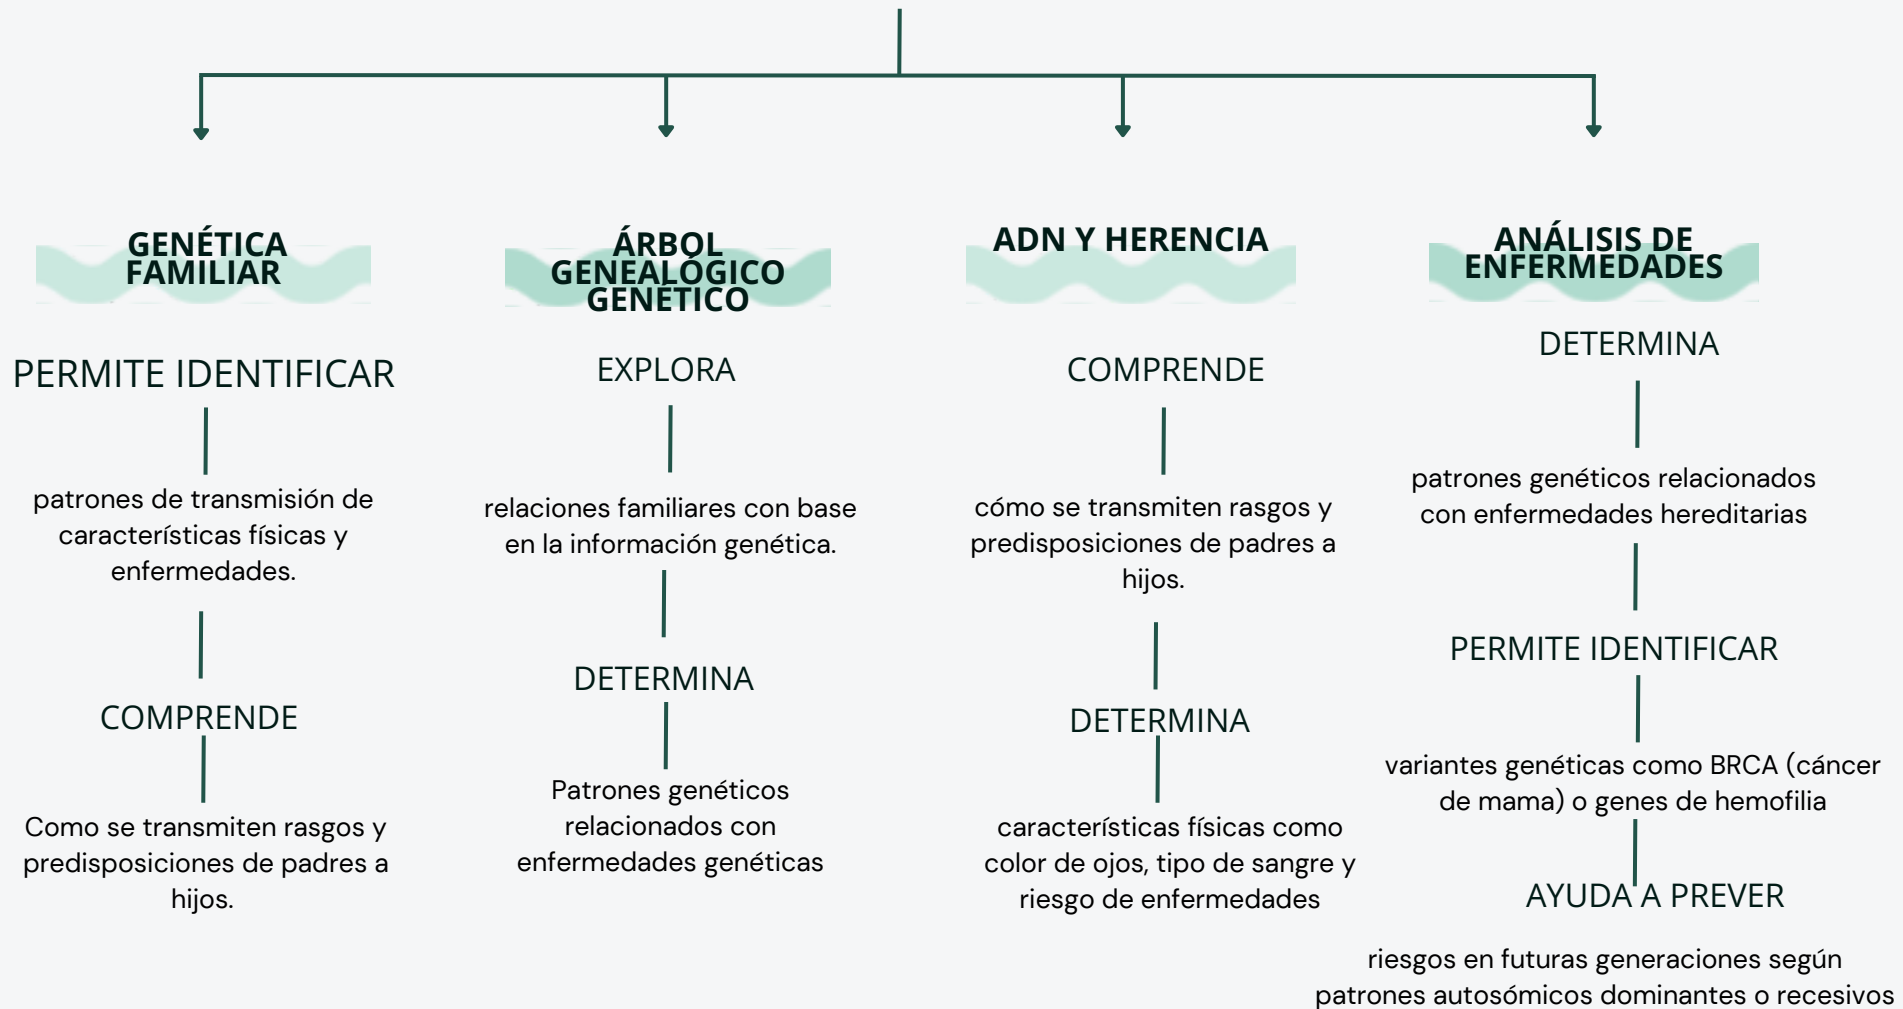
GENÉTICA FAMILIAR

PERMITE IDENTIFICAR

patrones de transmisión de características físicas y enfermedades.

COMPRENDE

Como se transmiten rasgos y predisposiciones de padres a hijos.

ÁRBOL GENEALÓGICO GENÉTICO

EXPLORA

relaciones familiares con base en la información genética.

DETERMINA

Patrones genéticos relacionados con enfermedades genéticas

ADN Y HERENCIA

COMPRENDE

cómo se transmiten rasgos y predisposiciones de padres a hijos.

DETERMINA

características físicas como color de ojos, tipo de sangre y riesgo de enfermedades

ANÁLISIS DE ENFERMEDADES

DETERMINA

patrones genéticos relacionados con enfermedades hereditarias

PERMITE IDENTIFICAR

variantes genéticas como BRCA (cáncer de mama) o genes de hemofilia

AYUDA A PREVER

riesgos en futuras generaciones según patrones autosómicos dominantes o recesivos